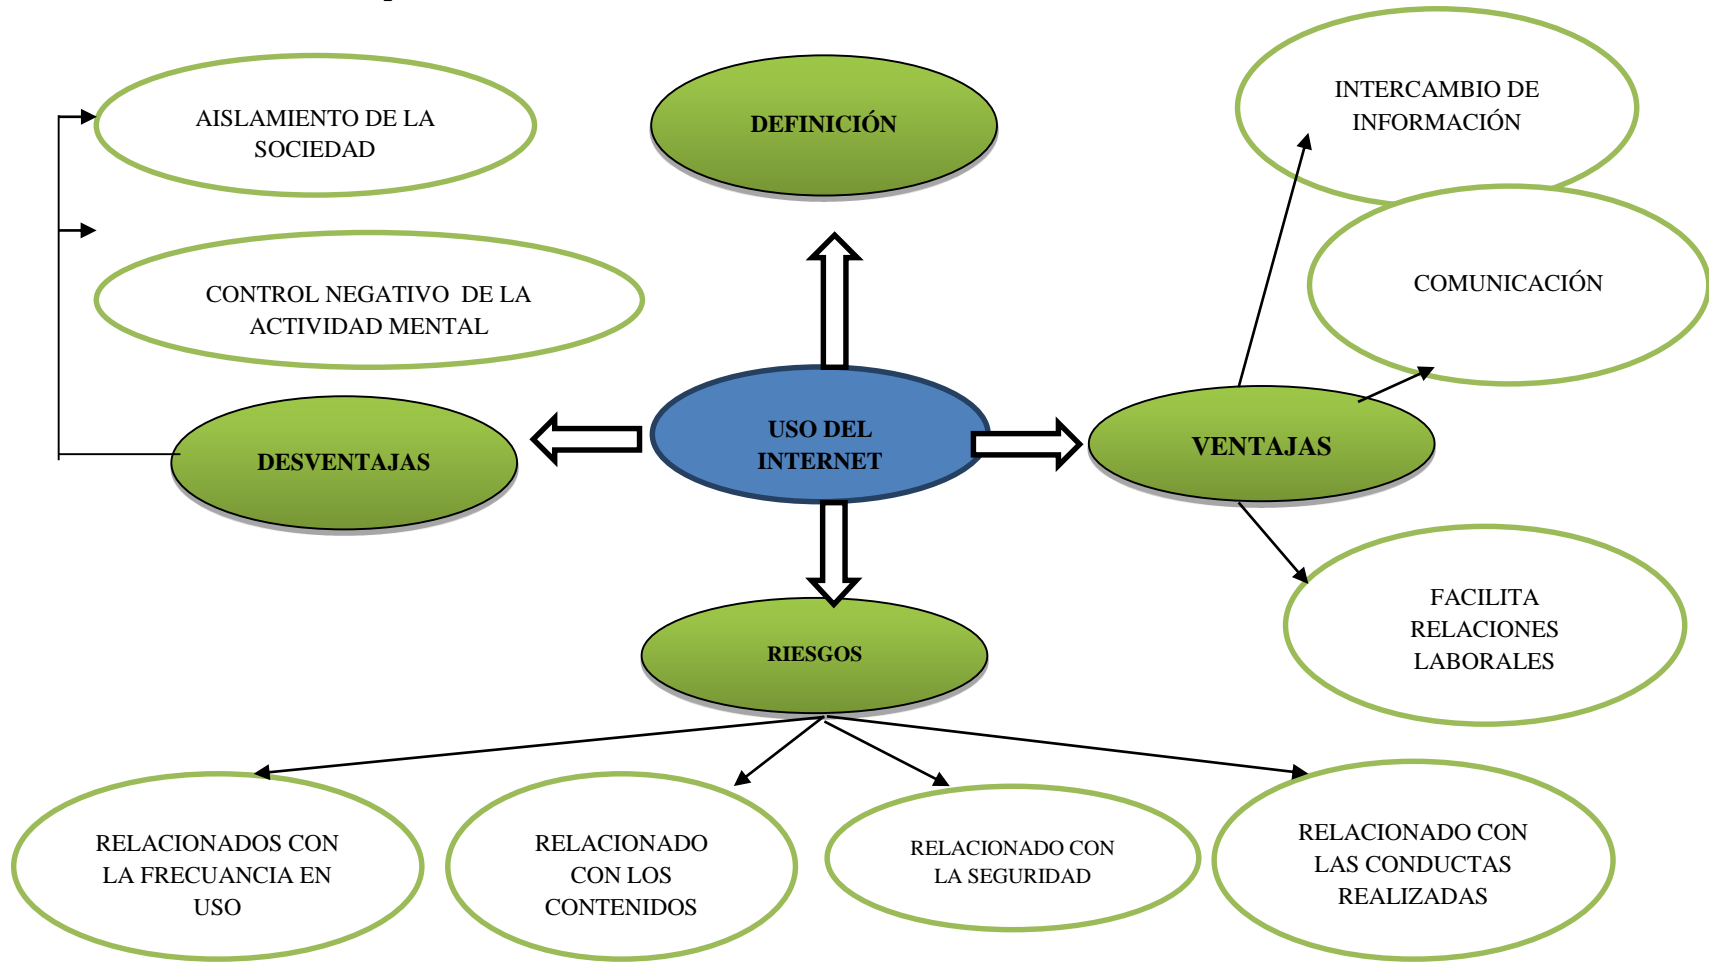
AISLAMIENTO DE LA SOCIEDAD

DEFINICIÓN

INTERCAMBIO DE INFORMACIÓN

COMUNICACIÓN

CONTROL NEGATIVO DE LA ACTIVIDAD MENTAL

DESVENTAJAS

USO DEL INTERNET

VENTAJAS

FACILITA RELACIONES LABORALES

RIESGOS

RELACIONADOS CON LA FRECUANCIA EN USO

RELACIONADO CON LOS CONTENIDOS

RELACIONADO CON LA SEGURIDAD

RELACIONADO CON LAS CONDUCTAS REALIZADAS